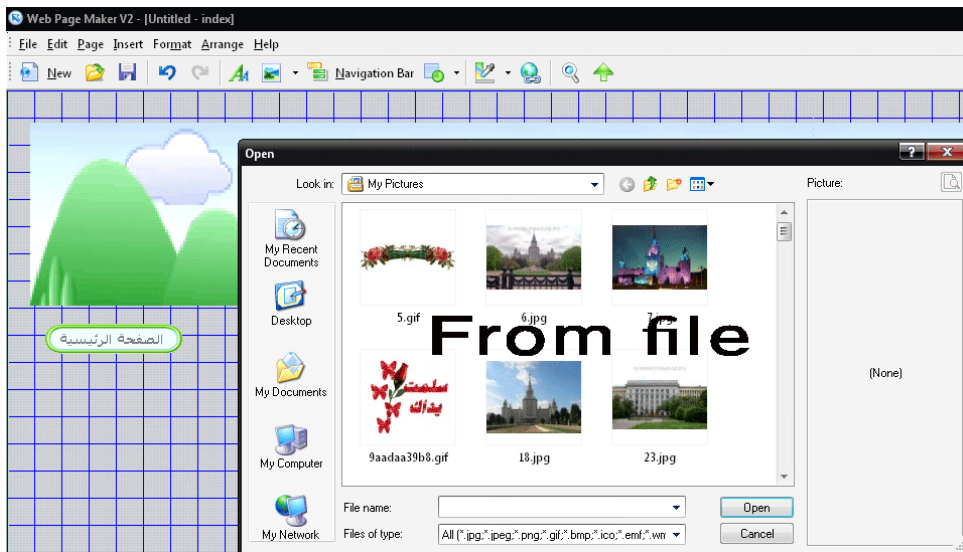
Web Page Maker V2 - [Untitled - index]

File Edit Page Insert Format Arrange Help

New Navigation Bar

الصفحة الرئيسية

Open

Look in: My Pictures

My Recent Documents

Desktop

My Documents

My Computer

My Network

5.gif

6.jpg

7.jpg

From file

سلمت يداك

9aadaa39b8.gif

18.jpg

23.jpg

File name:

Files of type: All (*.jpg;*.jpeg;*.png;*.gif;*.bmp;*.ico;*.emf;*.wm

Open

Cancel

Picture:

(None)